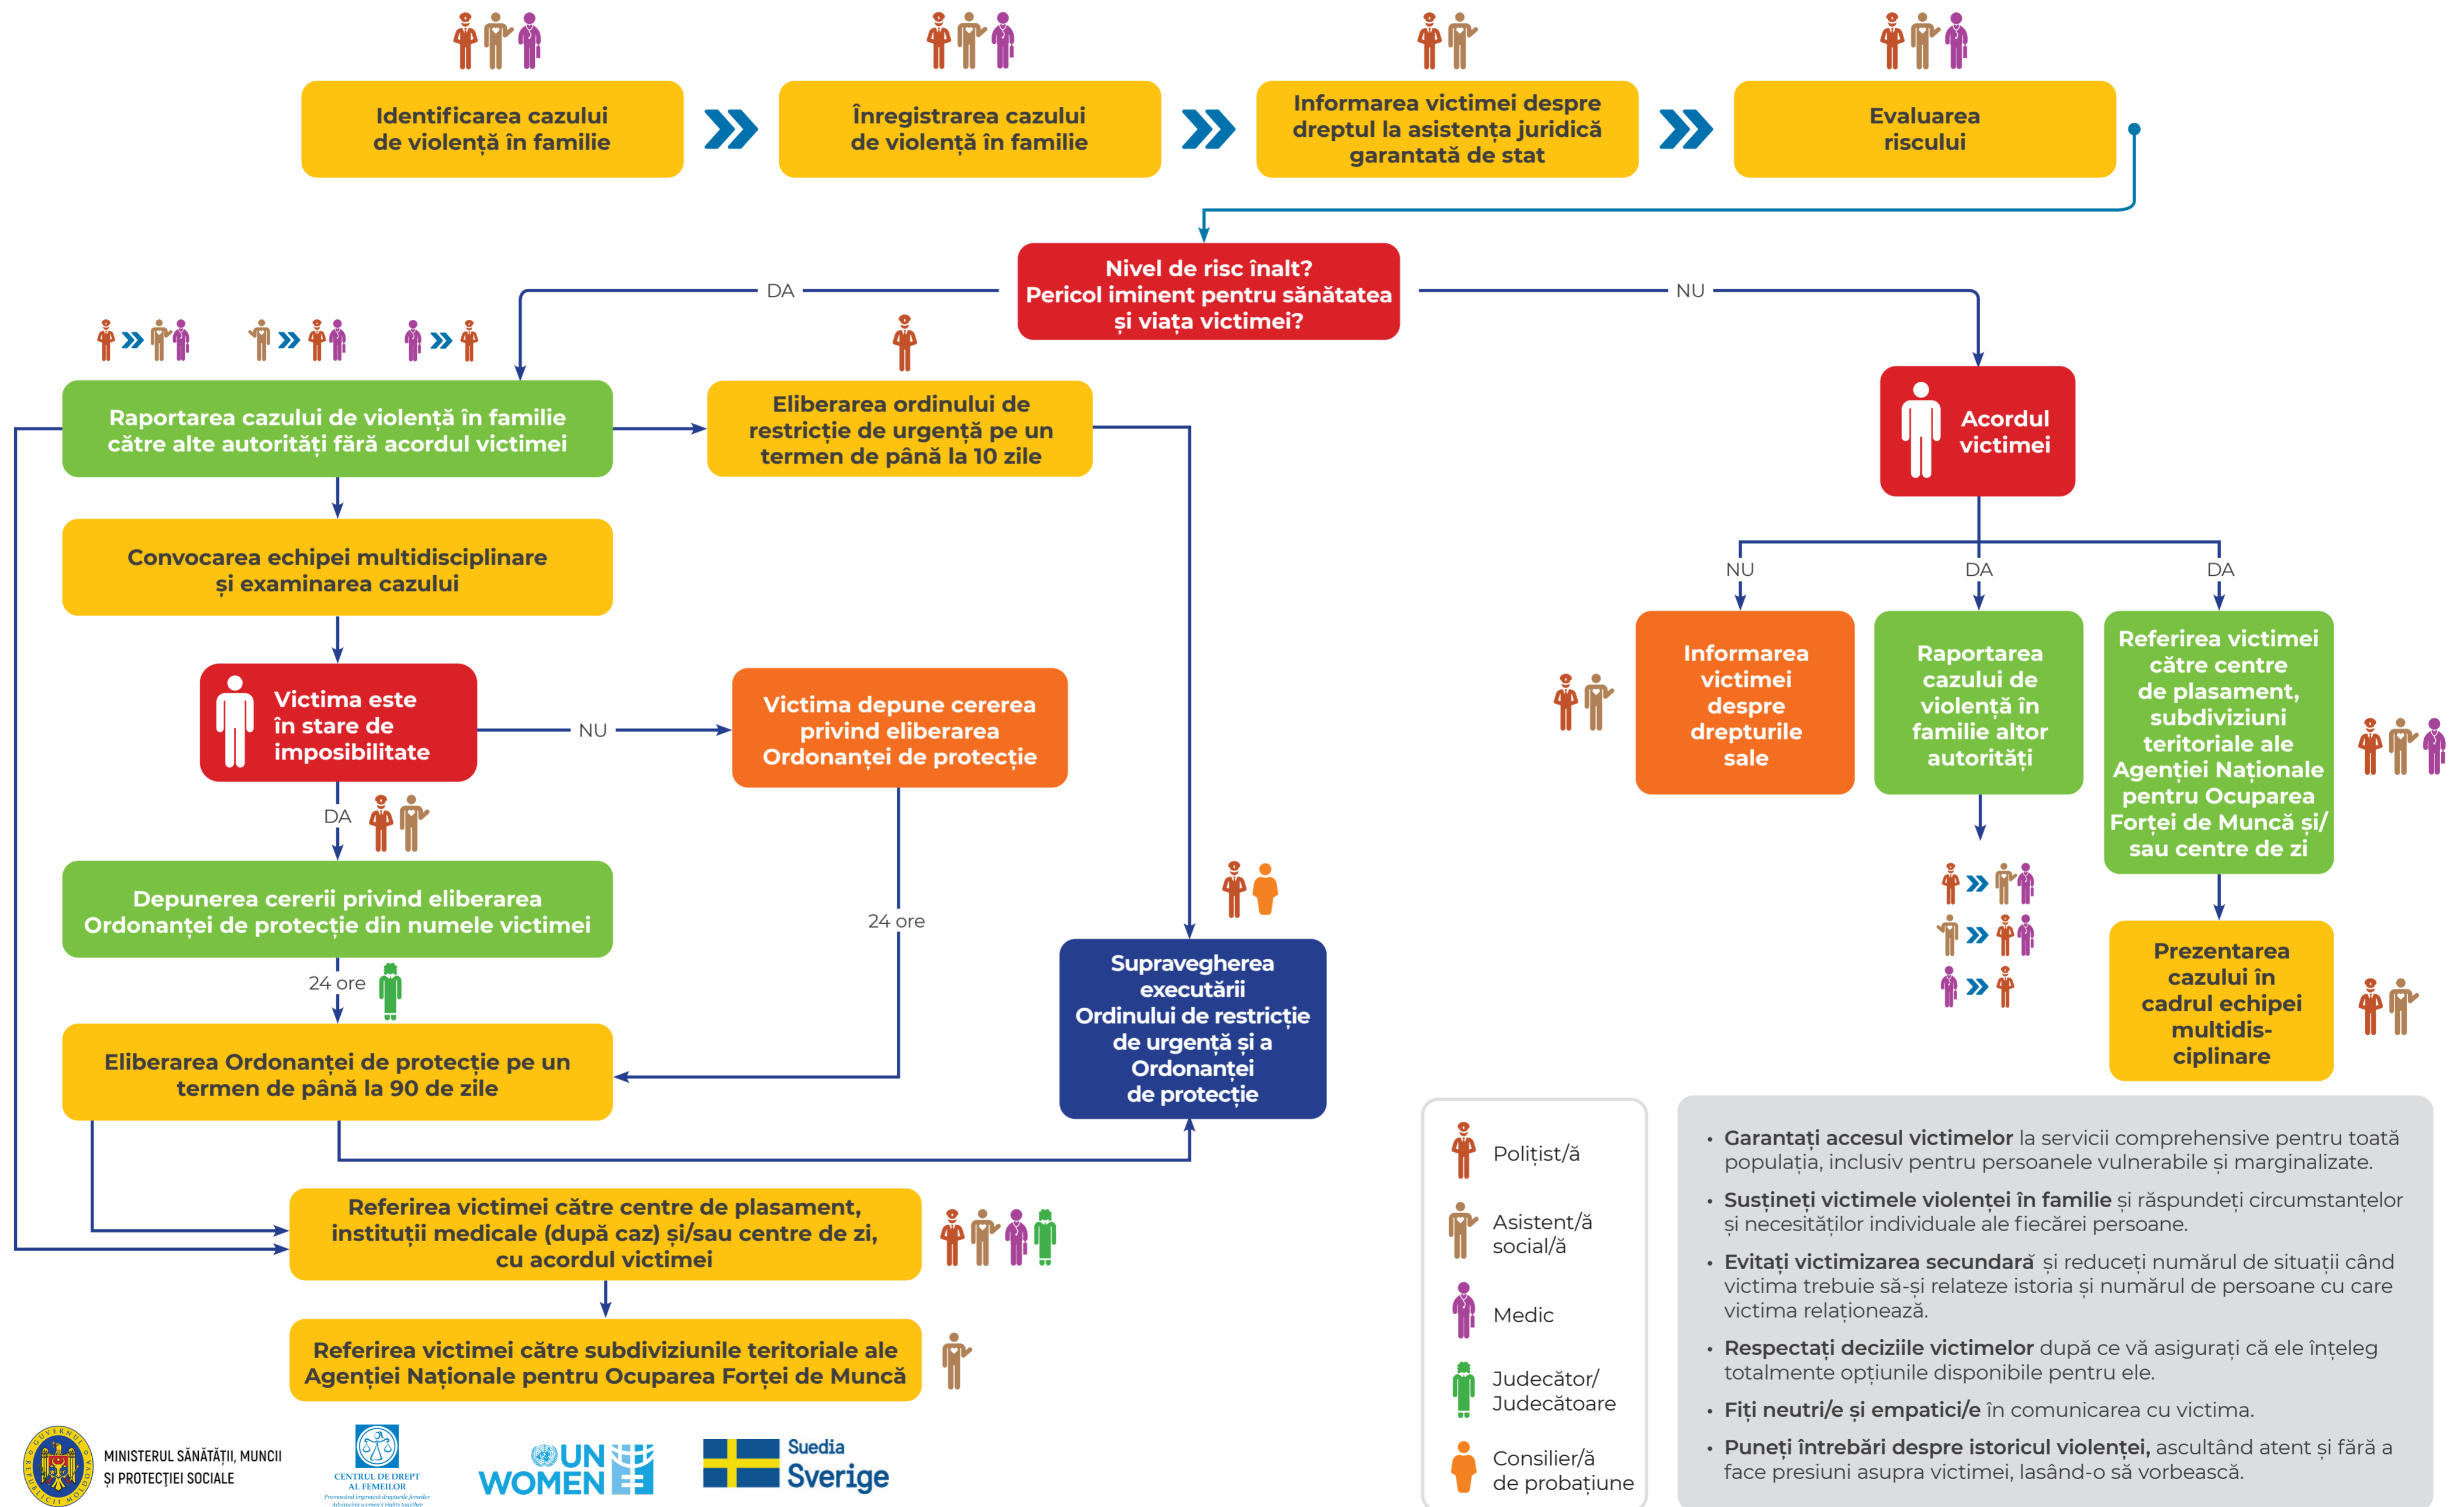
Identificarea cazului de violență în familie

Înregistrarea cazului de violență în familie

Informarea victimei despre dreptul la asistența juridică garantată de stat

Evaluarea riscului

Nivel de risc înalt? Pericol iminent pentru sănătatea și viața victimei?

DA

NU

Raportarea cazului de violență în familie către alte autorități fără acordul victimei

Eliberarea ordinului de restricție de urgență pe un termen de până la 10 zile

Acordul victimei

Convocarea echipei multidisciplinare și examinarea cazului

Victima este în stare de imposibilitate

NU

Victima depune cererea privind eliberarea Ordonanței de protecție

DA

Depunerea cererii privind eliberarea Ordonanței de protecție din numele victimei

24 ore

24 ore

Eliberarea Ordonanței de protecție pe un termen de până la 90 de zile

Supravegherea executării Ordinului de restricție de urgență și a Ordonanței de protecție

NU

DA

DA

Informarea victimei despre drepturile sale

Raportarea cazului de violență în familie altor autorități

Referirea victimei către centre de plasament, subdiviziuni teritoriale ale Agenției Naționale pentru Ocuparea Forței de Muncă și/ sau centre de zi

Prezentarea cazului în cadrul echipei multidis-ciplinare

Referirea victimei către centre de plasament, instituții medicale (după caz) și/sau centre de zi, cu acordul victimei

Referirea victimei către subdiviziunile teritoriale ale Agenției Naționale pentru Ocuparea Forței de Muncă

Polițist/ă

Asistent/ă social/ă

Medic

Judecător/ Judecătoare

Consilier/ă de probațiune

• Garantați accesul victimelor la servicii comprehensive pentru toată populația, inclusiv pentru persoanele vulnerabile și marginalizate.

• Susțineți victimele violenței în familie și răspundeți circumstanțelor și necesităților individuale ale fiecărei persoane.

• Evitați victimizarea secundară și reduceți numărul de situații când victima trebuie să-și relateze istoria și numărul de persoane cu care victima relaționează.

• Respectați deciziile victimelor după ce vă asigurați că ele înțeleg totalmente opțiunile disponibile pentru ele.

• Fiți neutri/e și empatici/e în comunicarea cu victima.

• Puneți întrebări despre istoricul violenței, ascultând atent și fără a face presiuni asupra victimei, lasând-o să vorbească.

MINISTERUL SĂNĂTĂȚII, MUNCII ȘI PROTECȚIEI SOCIALE

CENTRUL DE DREPT AL FEMEILOR

UN WOMEN

Suedia Sverige